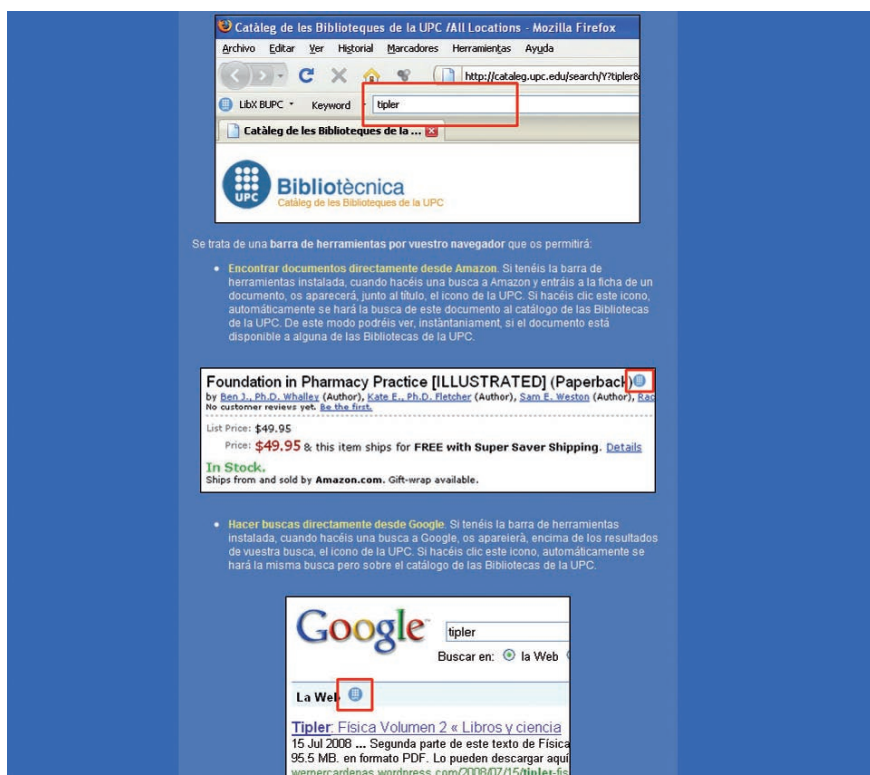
Catàleg de les Biblioteques de la UPC /All Locations - Mozilla Firefox
Archivo Editar Ver Historial Marcadores Herramientas Ayuda
http://cataleg.upc.edu/search/Y?tipler&
LibX BUPC Keyword tipler
Catàleg de les Biblioteques de la ...
UPC Bibliotècnica
Catàleg de les Biblioteques de la UPC

Se trata de una barra de herramientas por vuestro navegador que os permitirá:

• Encontrar documentos directamente desde Amazon. Si tenéis la barra de herramientas instalada, cuando hacéis una busca a Amazon y entráis a la ficha de un documento, os aparecerá, junto al título, el icono de la UPC. Si hacéis clic este icono, automáticamente se hará la busca de este documento al catálogo de las Bibliotecas de la UPC. De este modo podréis ver, instàntaniament, si el documento está disponible a alguna de las Bibliotecas de la UPC.

Foundation in Pharmacy Practice [ILLUSTRATED] (Paperback)
by Ben J., Ph.D. Whalley (Author), Kate E., Ph.D. Fletcher (Author), Sam E. Weston (Author), Rac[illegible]
No customer reviews yet. Be the first.
List Price: $49.95
Price: $49.95 & this item ships for FREE with Super Saver Shipping. Details
In Stock.
Ships from and sold by Amazon.com. Gift-wrap available.

• Hacer buscas directamente desde Google. Si tenéis la barra de herramientas instalada, cuando hacéis una busca a Google, os apareierá, encima de los resultados de vuestra busca, el icono de la UPC. Si hacéis clic este icono, automáticamente se hará la misma busca pero sobre el catálogo de las Bibliotecas de la UPC.

Google tipler
Buscar en: la Web
La Web
Tipler: Física Volumen 2 « Libros y ciencia
15 Jul 2008 ... Segunda parte de este texto de Física
95.5 MB. en formato PDF. Lo pueden descargar aquí
wernercardenas.wordpress.com/2008/07/15/tipler-fis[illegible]